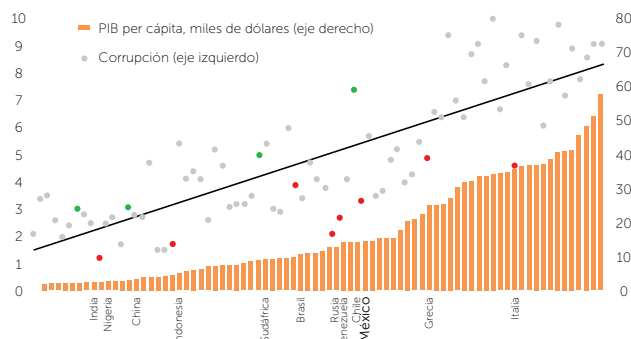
10
9
8
7
6
5
4
3
2
1
0

80
70
60
50
40
30
20
10
0

PIB per cápita, miles de dólares (eje derecho)
Corrupción (eje izquierdo)

India
Nigeria
China
Indonesia
Sudáfrica
Brasil
Rusia
Venezuela
Chile
México
Grecia
Italia